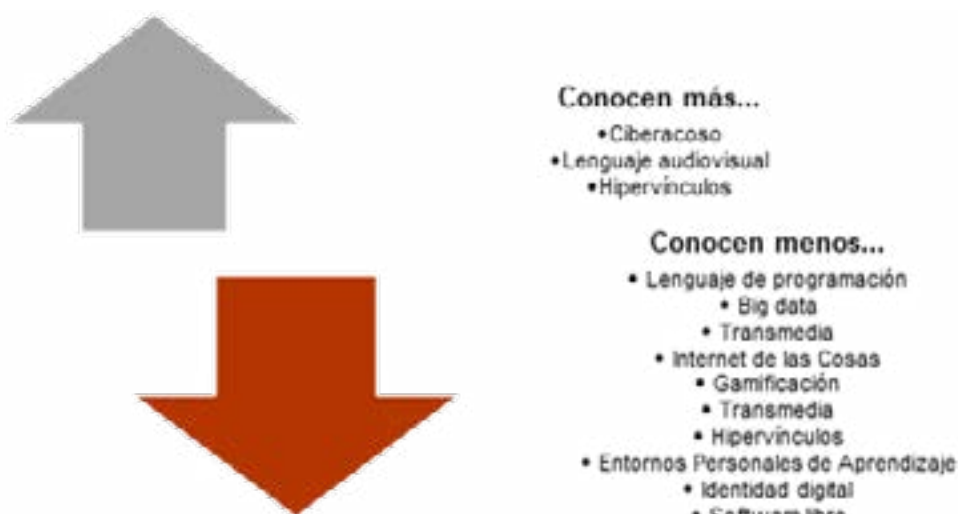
Conocen más...

• Ciberacoso
• Lenguaje audiovisual
• Hipervínculos

Conocen menos...

• Lenguaje de programación
• Big data
• Transmedia
• Internet de las Cosas
• Gamificación
• Transmedia
• Hipervínculos
• Entornos Personales de Aprendizaje
• Identidad digital
• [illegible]